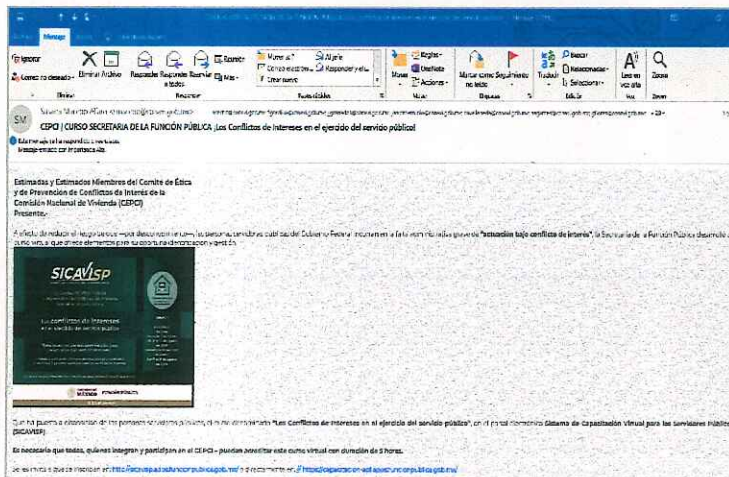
Mensaje

Ignorar
Correo no deseado
Eliminar
Archivar
Responder
Responder a todos
Reenviar
Reunión
Más
Mover a: ?
Correo electrónico...
Crear nuevo
Al jefe
Responder y eli...
Mover
Reglas
OneNote
Acciones
Marcar como no leído
Seguimiento
Traducir
Buscar
Relacionado
Seleccionar
Leer en voz alta
Zoom
Eliminar
Responder
Pasos rápidos
Mover
Etiquetas
Edición
Voz
Zoom

SM

CEPCI | CURSO SECRETARÍA DE LA FUNCIÓN PÚBLICA ¡Los Conflictos de Intereses en el ejercicio del servicio público!

Este mensaje se ha respondido o reenviado.
Mensaje enviado con importancia Alta.

Estimadas y Estimados Miembros del Comité de Ética y de Prevención de Conflictos de Interés de la Comisión Nacional de Vivienda (CEPCI)
Presente.-

A efecto de reducir el riesgo de que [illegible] las personas servidoras públicas del Gobierno Federal incurran en la falta administrativa grave de "actuación bajo conflicto de interés", la Secretaría de la Función Pública desarrolló el curso virtual que ofrece elementos para su oportuna identificación y gestión.

SICAVISP

Los conflictos de intereses en el ejercicio del servicio público

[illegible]

Que ha puesto a disposición de las personas servidoras públicas, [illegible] denominado "Los Conflictos de Intereses en el ejercicio del servicio público", en el portal denominado Sistema de Capacitación Virtual para los Servidores Públicos (SICAVISP).

Es necesario que todos, quienes integran y participan en el CEPCI - puedan acreditar este curso virtual con duración de 5 horas.

Se les invita a que se inscriban en http://sicavisp.apps.funcionpublica.gob.mx/ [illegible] https://capacitacion-sicavisp.funcionpublica.gob.mx/